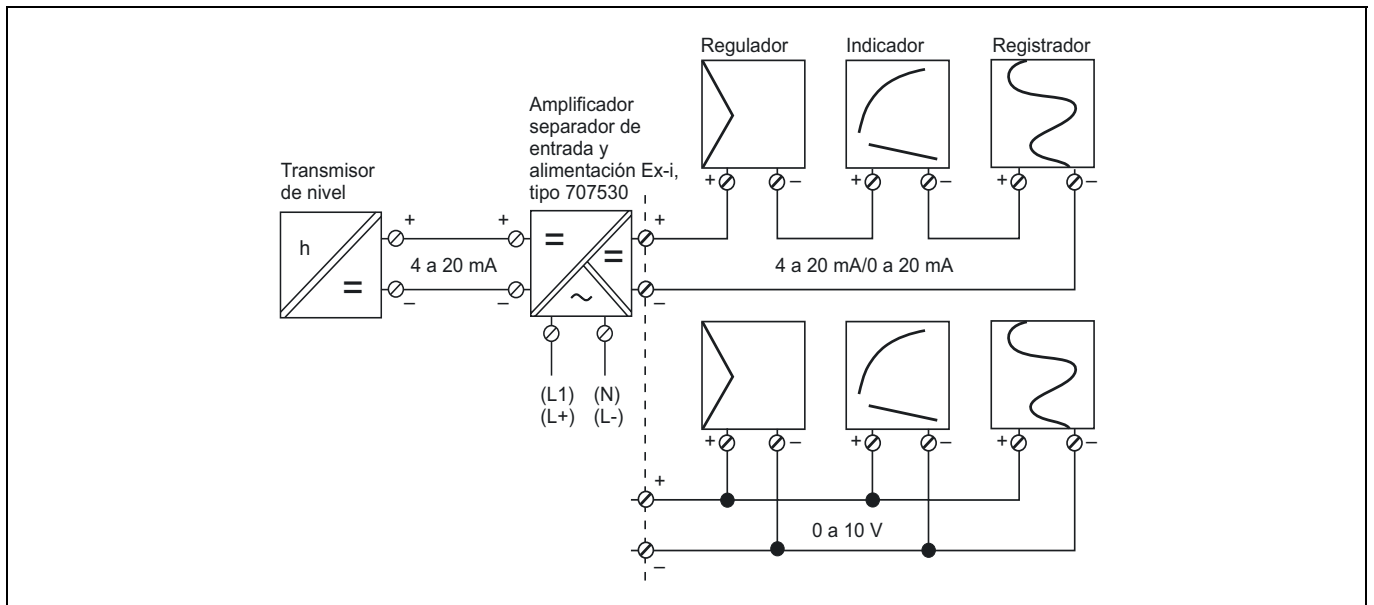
Regulador
Indicador
Registrador

Amplificador separador de entrada y alimentación Ex-i, tipo 707530

Transmisor de nivel

h
=
+
–
4 a 20 mA
+
–
=
=
~
+
+ –
+ –
+ –
4 a 20 mA/0 a 20 mA

(L1)
(L+)
(N)
(L-)

+ –
+ –
+ –
+
0 a 10 V
–